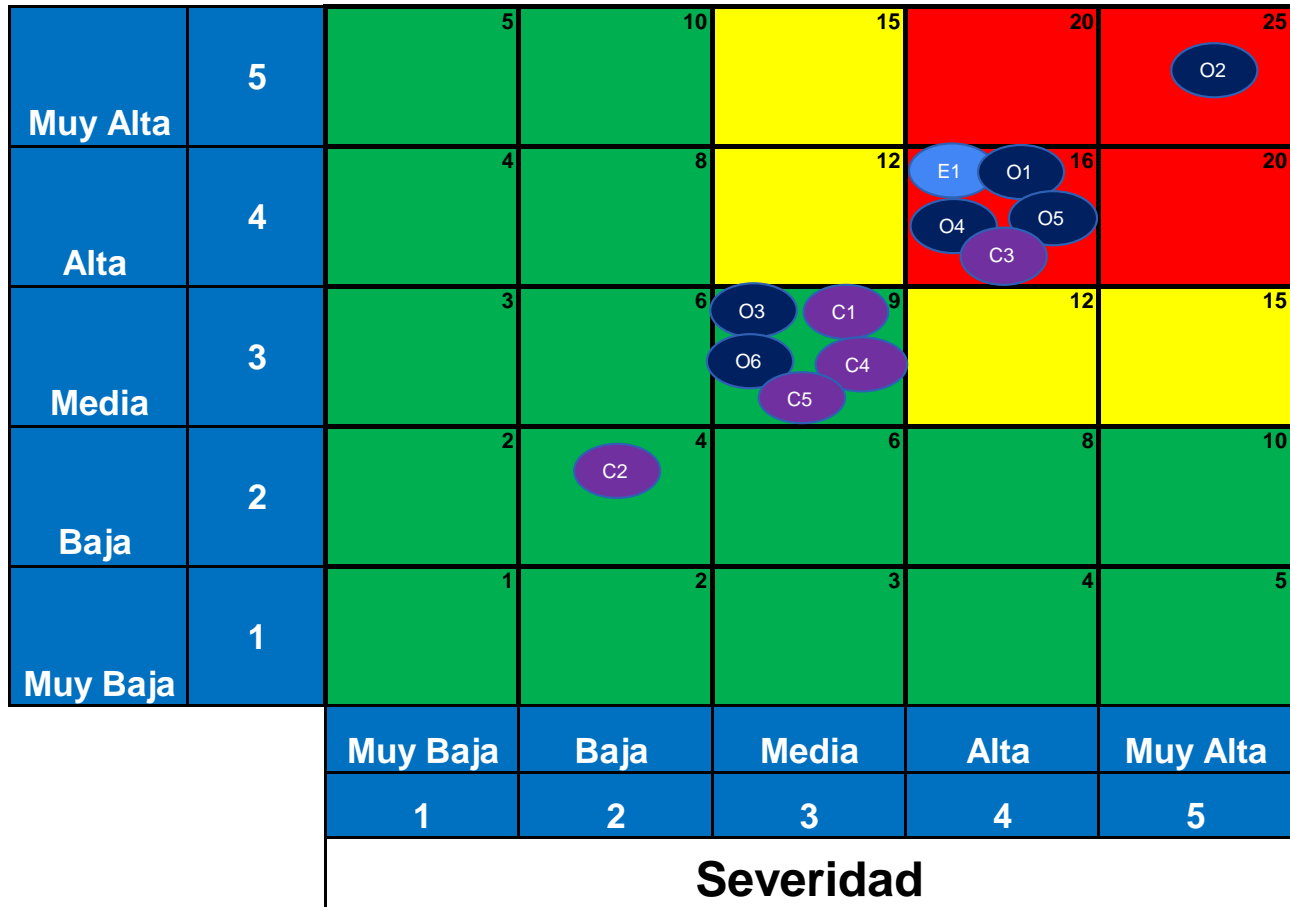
| | | | | | | |
|---|---|---|---|---|---|---|
| Muy Alta | 5 | 5 | 10 | 15 | 20 | 25 O2 |
| Alta | 4 | 4 | 8 | 12 | E1 O1 16 O4 O5 C3 | 20 |
| Media | 3 | 3 | 6 | O3 C1 9 O6 C4 C5 | 12 | 15 |
| Baja | 2 | 2 | 4 C2 | 6 | 8 | 10 |
| Muy Baja | 1 | 1 | 2 | 3 | 4 | 5 |
| | | Muy Baja | Baja | Media | Alta | Muy Alta |
| | | 1 | 2 | 3 | 4 | 5 |

Severidad